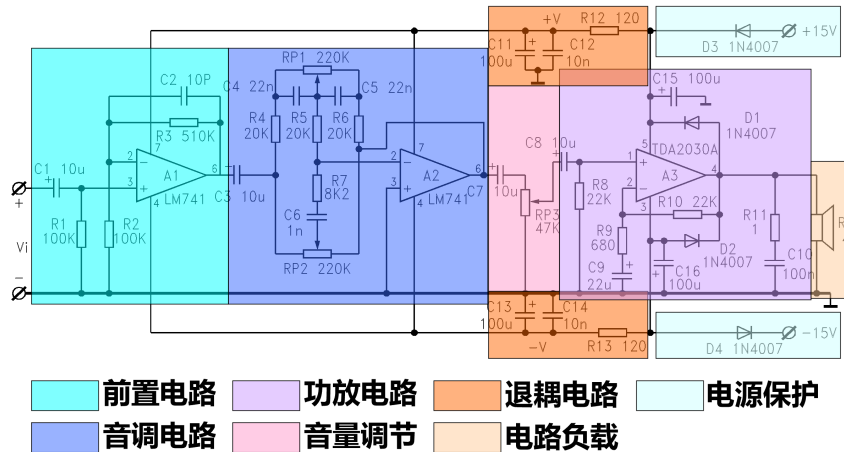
+V R12 120
C11 C12
100u 10n
D3 1N4007 +15V
C2 10P
RP1 220K
C4 22n C5 22n
R4 20K R5 20K R6 20K
R3 510K
C15 100u
D1 1N4007
C8 10u
TDA2030A
C1 10u
A1 LM741
C3 10u
A2 LM741
C7 10u
A3
R8 22K
R10 22K
R7 8K2
C6 1n
RP3 47K
R9 680
R11 1
C10 100n
R1 100K R2 100K
RP2 220K
C9 22u
C16 100u
D2 1N4007
Vi
+
−
C13 C14
100u 10n
−V R13 120
D4 1N4007 −15V
前置电路 功放电路 退耦电路 电源保护
音调电路 音量调节 电路负载